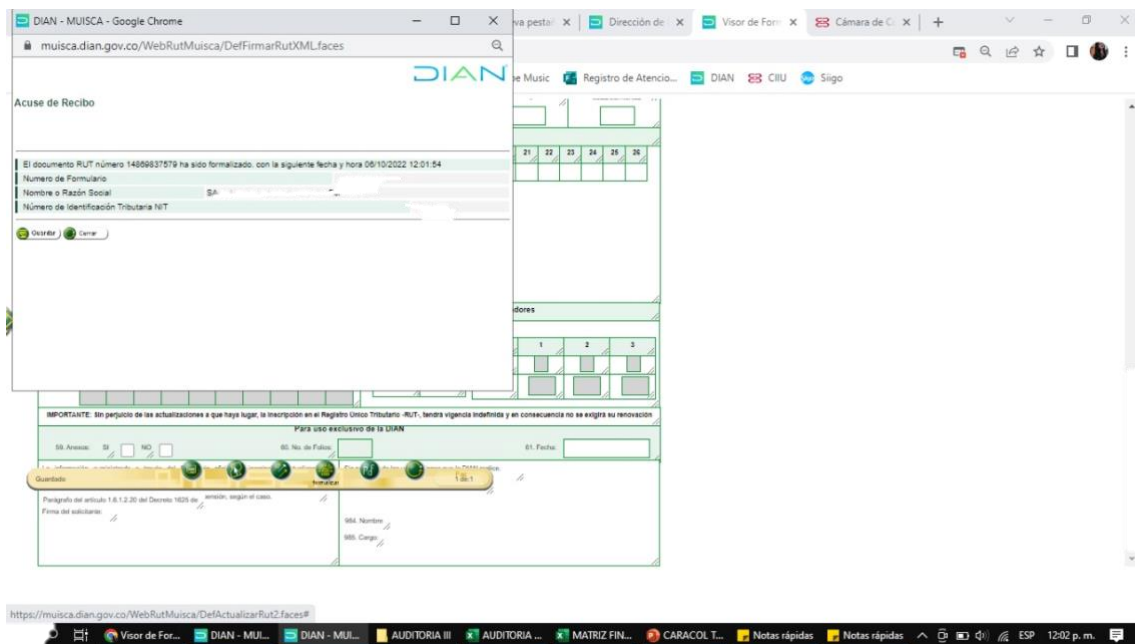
DIAN - MUISCA - Google Chrome
muisca.dian.gov.co/WebRutMuisca/DefFirmarRutXML.faces
va pestañ ×
Dirección de ×
Visor de Form ×
Cámara de C ×
+
DIAN
e Music
Registro de Atencio...
DIAN
CIIU
Siigo

Acuse de Recibo

El documento RUT número 14869837579 ha sido formalizado. con la siguiente fecha y hora 06/10/2022 12:01:54
Numero de Formulario
Nombre o Razón Social SA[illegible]
Número de Identificación Tributaria NIT

Imprimir
Cerrar

21 22 23 24 25 26
dores
1 2 3

IMPORTANTE: Sin perjuicio de las actualizaciones a que haya lugar, la inscripción en el Registro Único Tributario -RUT-, tendrá vigencia indefinida y en consecuencia no se exigirá su renovación
Para uso exclusivo de la DIAN
59. Anexos: SI NO
60. No. de Folios:
61. Fecha:
Guardado
formalizar
1 de 1
Parágrafo del artículo 1.6.1.2.20 del Decreto 1625 de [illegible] según el caso.
Firma del solicitante:
984. Nombre
985. Cargo

https://muisca.dian.gov.co/WebRutMuisca/DefActualizarRut2.faces#
Visor de For...
DIAN - MUI...
DIAN - MUI...
AUDITORIA III
AUDITORIA ...
MATRIZ FIN...
CARACOL T...
Notas rápidas
Notas rápidas
ESP
12:02 p. m.